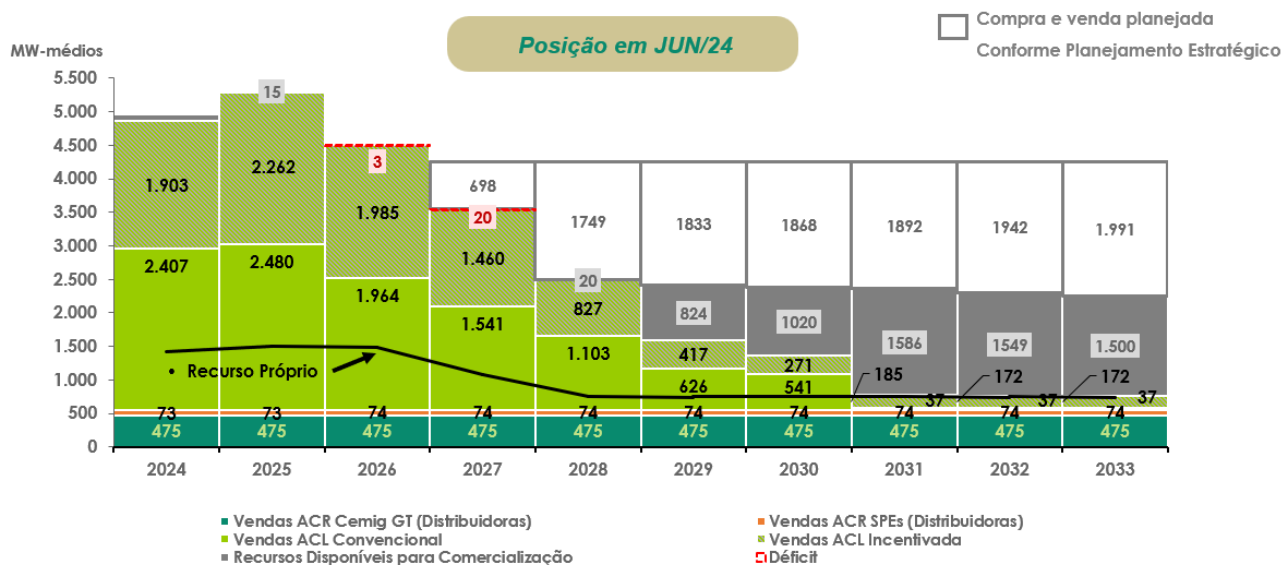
Posição em JUN/24

Compra e venda planejada
Conforme Planejamento Estratégico

MW-médios
5.500
5.000
4.500
4.000
3.500
3.000
2.500
2.000
1.500
1.000
500
0

| | 2024 | 2025 | 2026 | 2027 | 2028 | 2029 | 2030 | 2031 | 2032 | 2033 |
|---|---|---|---|---|---|---|---|---|---|---|
| Compra e venda planejada | | | | 698 | 1749 | 1833 | 1868 | 1892 | 1942 | 1.991 |
| Déficit | | | 3 | 20 | | | | | | |
| Recursos Disponíveis | | 15 | | | 20 | 824 | 1020 | 1586 | 1549 | 1.500 |
| Vendas ACL Incentivada | 1.903 | 2.262 | 1.985 | 1.460 | 827 | 417 | 271 | 37 | 37 | 37 |
| Vendas ACL Convencional | 2.407 | 2.480 | 1.964 | 1.541 | 1.103 | 626 | 541 | 185 | 172 | 172 |
| Vendas ACR SPEs | 73 | 73 | 74 | 74 | 74 | 74 | 74 | 74 | 74 | 74 |
| Vendas ACR Cemig GT | 475 | 475 | 475 | 475 | 475 | 475 | 475 | 475 | 475 | 475 |

• Recurso Próprio

Vendas ACR Cemig GT (Distribuidoras)
Vendas ACR SPEs (Distribuidoras)
Vendas ACL Convencional
Vendas ACL Incentivada
Recursos Disponíveis para Comercialização
Déficit